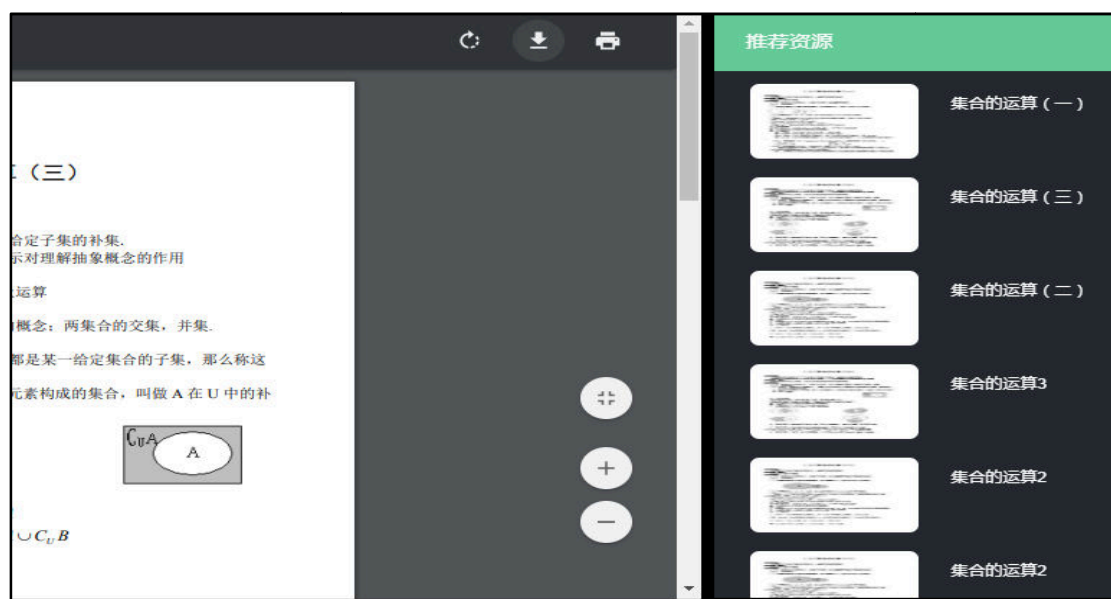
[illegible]（三）

给定子集的补集.
示对理解抽象概念的作用

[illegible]运算

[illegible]概念：两集合的交集，并集.

都是某一给定集合的子集，那么称这

元素构成的集合，叫做 A 在 U 中的补

$C_U A$

A

$\cup C_U B$

推荐资源

集合的运算（一）

集合的运算（三）

集合的运算（二）

集合的运算3

集合的运算2

集合的运算2